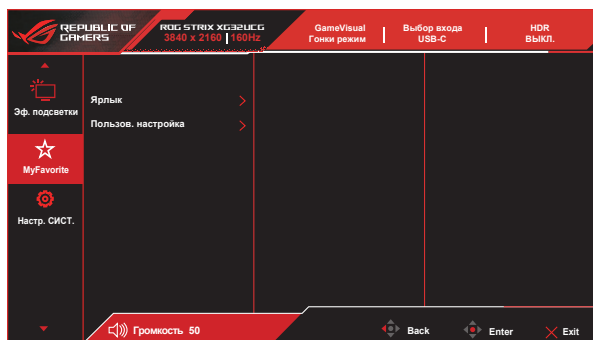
REPUBLIC OF GAMERS

ROG STRIX XG32UCG
3840 x 2160 | 160Hz

GameVisual
Гонки режим

Выбор входа
USB-C

HDR
ВЫКЛ.

Эф. подсветки

MyFavorite

Настр. СИСТ.

Ярлык

Пользов. настройка

Громкость 50

Back

Enter

Exit